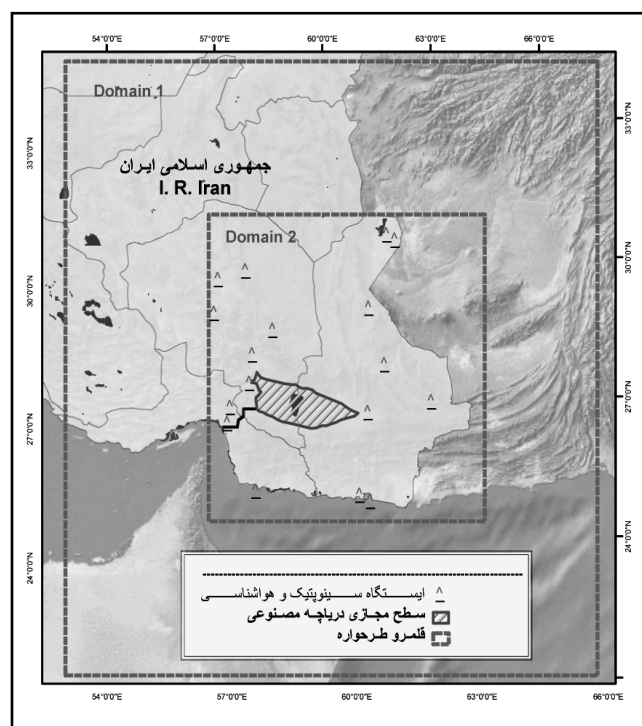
54°0'0"E 57°0'0"E 60°0'0"E 63°0'0"E 66°0'0"E

Domain 1

جمهوری اسلامی ایران
I. R. Iran

Domain 2

33°0'0"N
30°0'0"N
27°0'0"N
24°0'0"N

33°0'0"N
30°0'0"N
27°0'0"N
24°0'0"N

ایستگاه سینوپتیک و هواشناسی
سطح مجازی دریاچه مصنوعی
قلمرو طرحواره

54°0'0"E 57°0'0"E 60°0'0"E 63°0'0"E 66°0'0"E